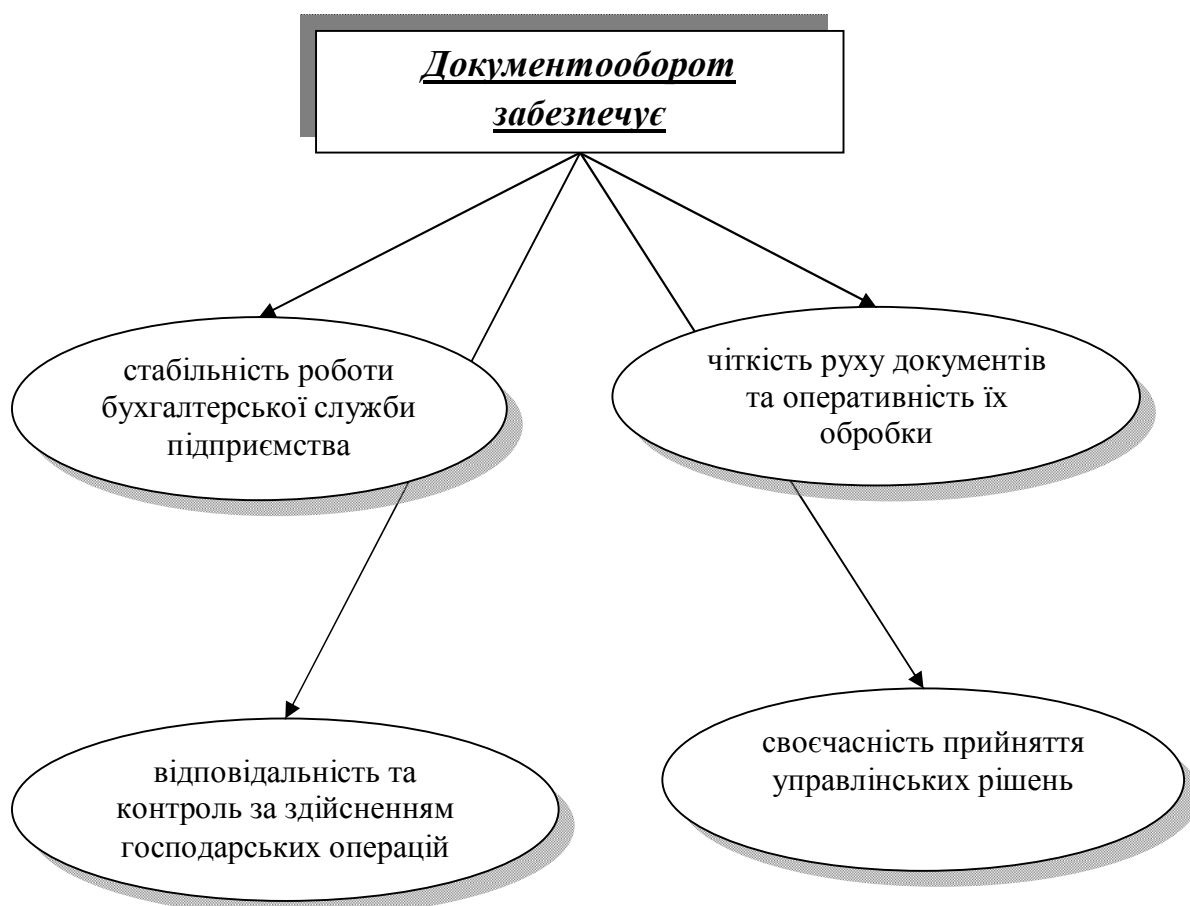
Документооборот забезпечує

стабільність роботи бухгалтерської служби підприємства

чіткість руху документів та оперативність їх обробки

відповідальність та контроль за здійсненням господарських операцій

своєчасність прийняття управлінських рішень